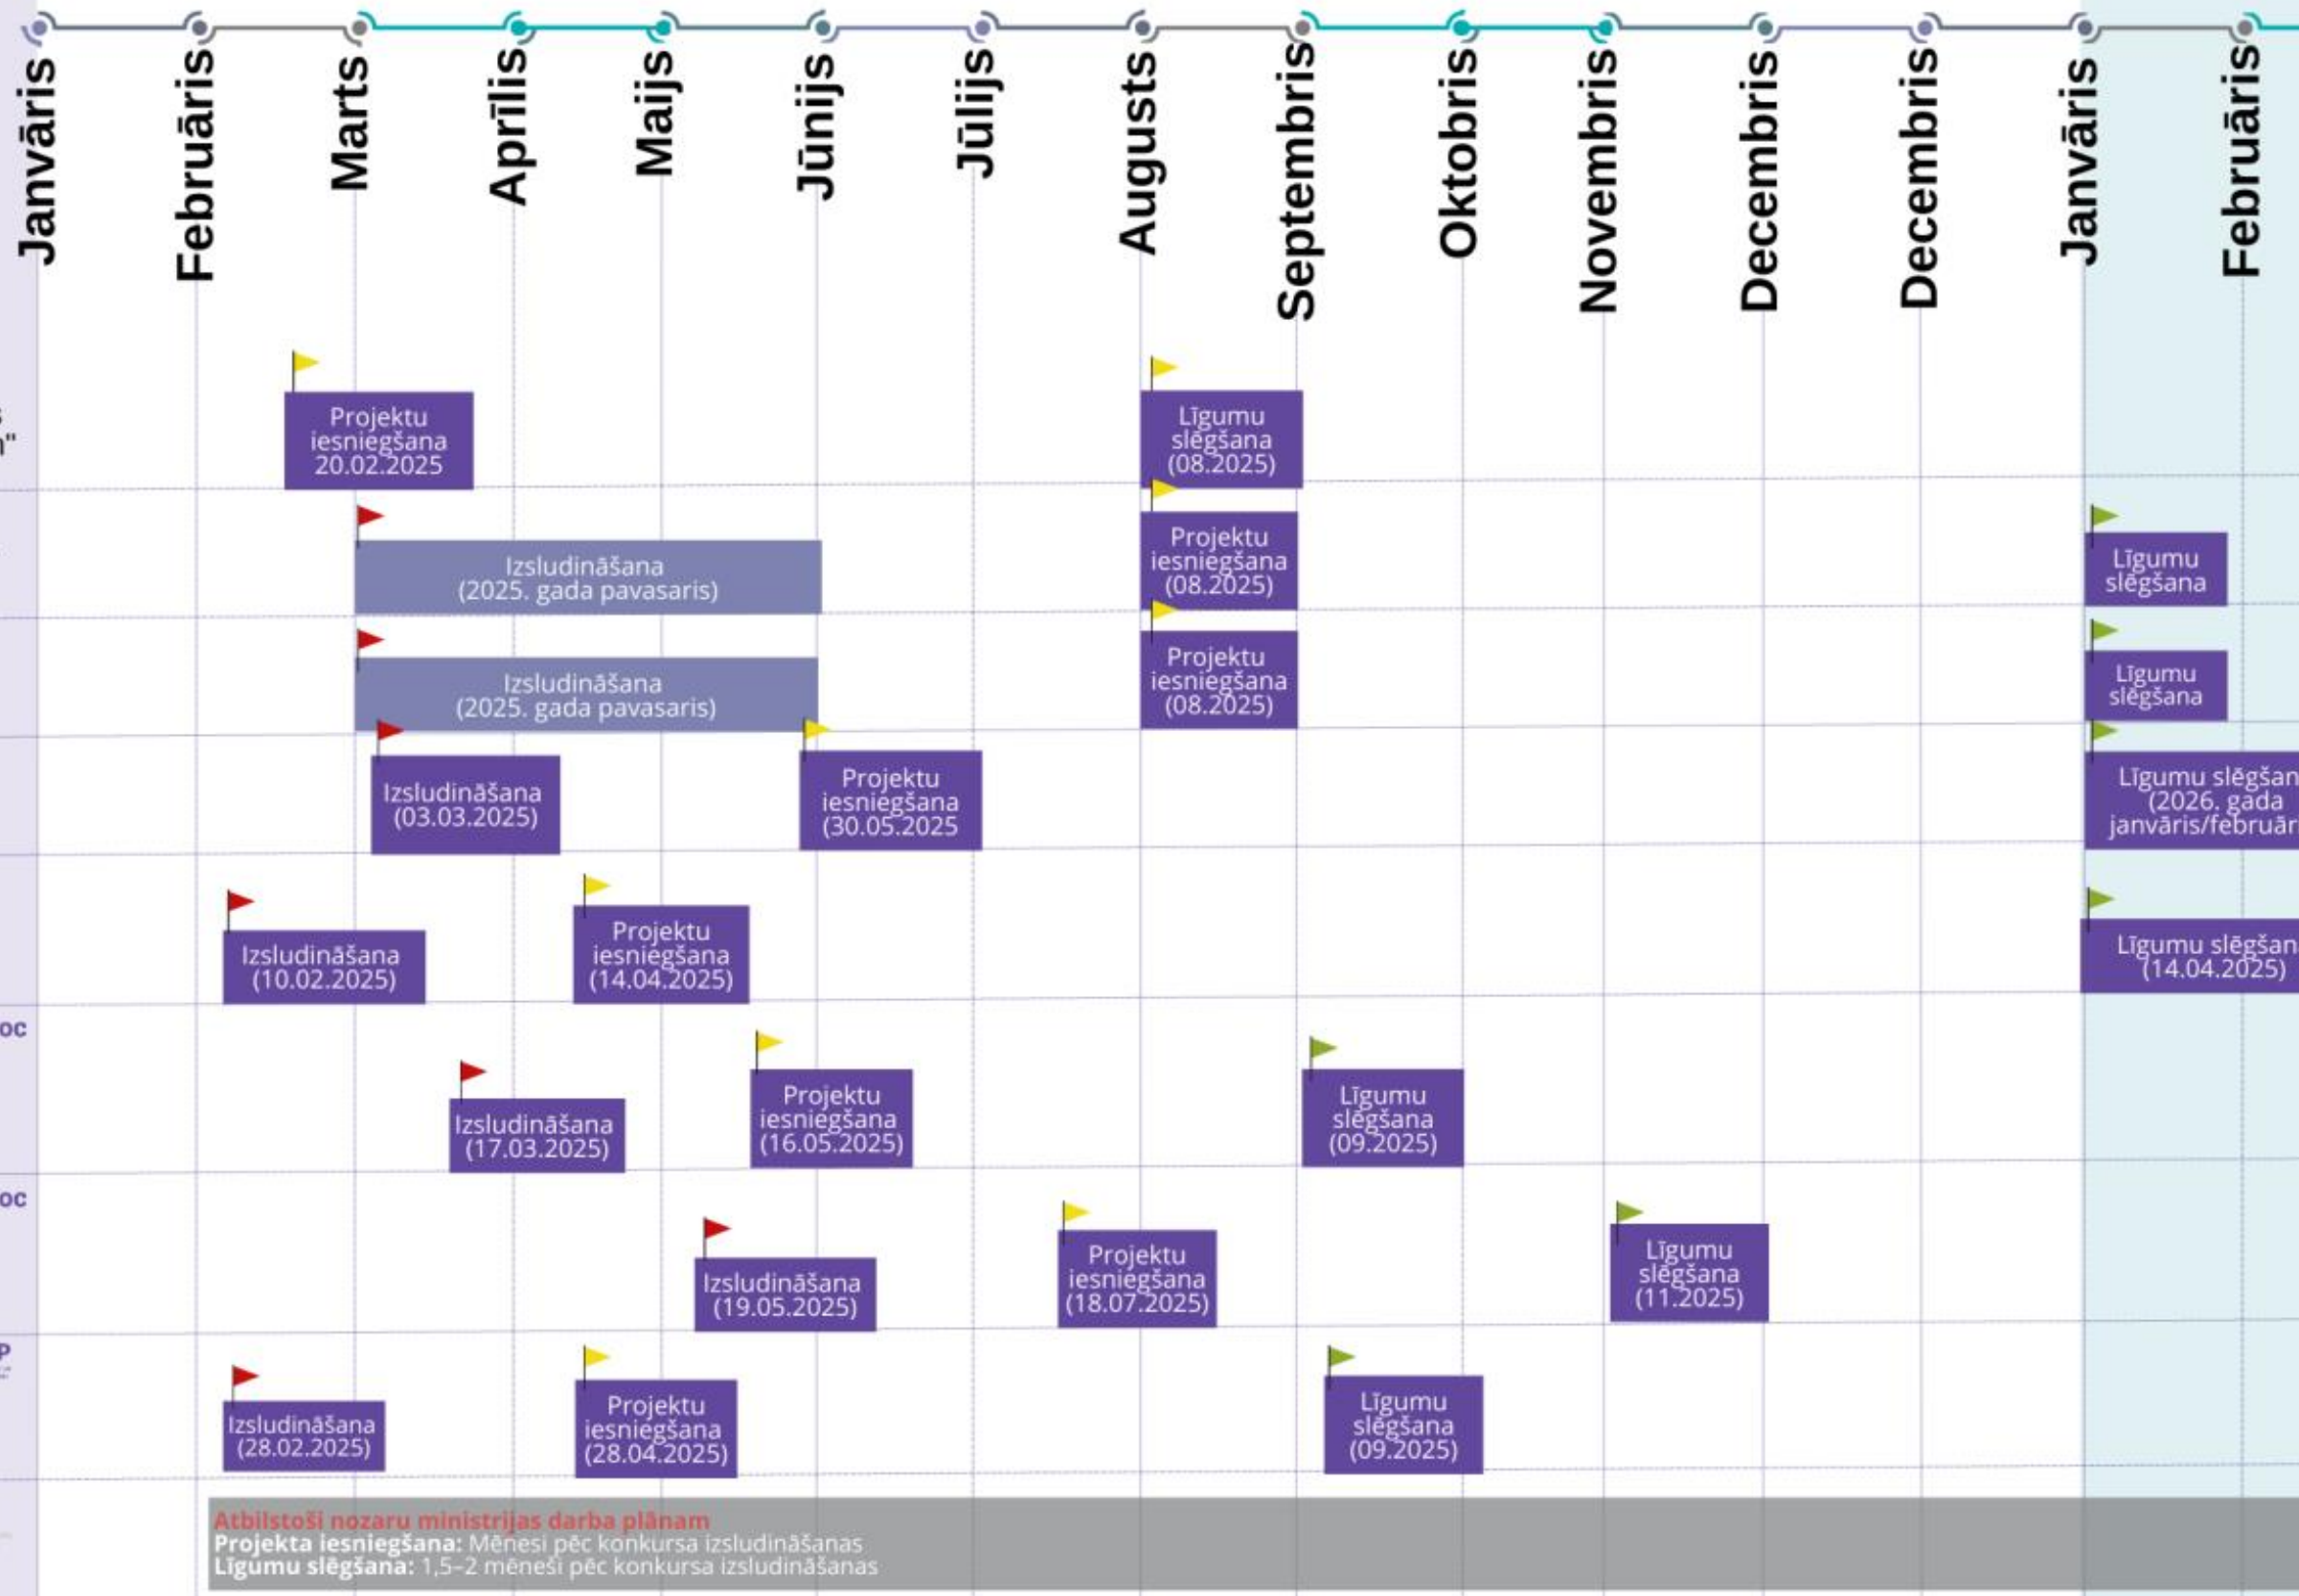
Janvāris
Februāris
Marts
Aprīlis
Maijs
Jūnijs
Jūlijs
Augusts
Septembris
Oktobris
Novembris
Decembris
Decembris
Janvāris
Februāris

Projektu iesniegšana 20.02.2025

Līgumu slēgšana (08.2025)

Izsludināšana (2025. gada pavasaris)

Projektu iesniegšana (08.2025)

Līgumu slēgšana

Izsludināšana (2025. gada pavasaris)

Projektu iesniegšana (08.2025)

Līgumu slēgšana

Izsludināšana (03.03.2025)

Projektu iesniegšana (30.05.2025)

Līgumu slēgšan (2026. gada janvāris/februār

Izsludināšana (10.02.2025)

Projektu iesniegšana (14.04.2025)

Līgumu slēgšan (14.04.2025)

Izsludināšana (17.03.2025)

Projektu iesniegšana (16.05.2025)

Līgumu slēgšana (09.2025)

Izsludināšana (19.05.2025)

Projektu iesniegšana (18.07.2025)

Līgumu slēgšana (11.2025)

Izsludināšana (28.02.2025)

Projektu iesniegšana (28.04.2025)

Līgumu slēgšana (09.2025)

Atbilstoši nozaru ministrijas darba plānam
Projekta iesniegšana: Mēnesi pēc konkursa izsludināšanas
Līgumu slēgšana: 1,5–2 mēneši pēc konkursa izsludināšanas